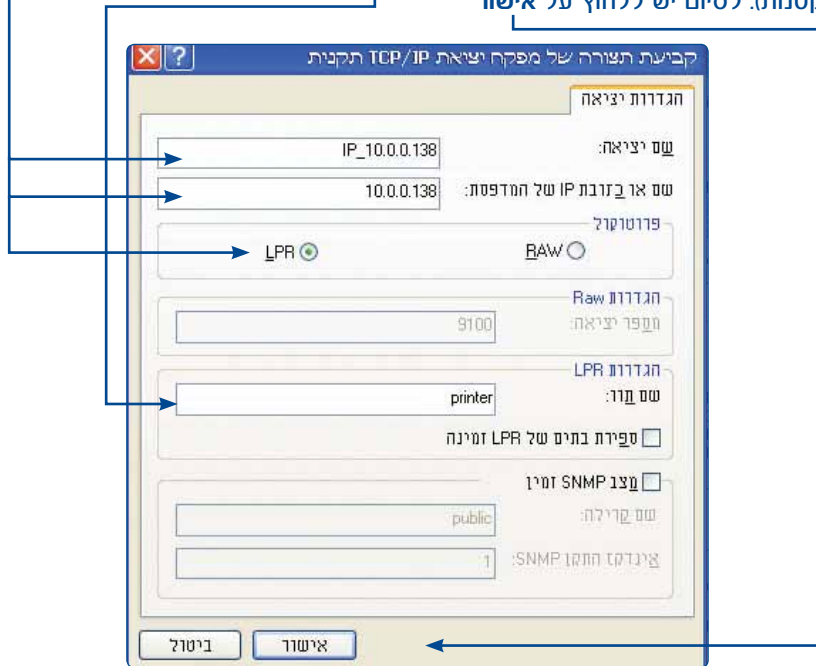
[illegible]קטנות). לסיום יש ללחוץ על אישור

קביעת תצורה של מפקח יציאת TCP/IP תקנית

הגדרות יציאה

שם יציאה: IP_10.0.0.138

שם או כתובת IP של המדפסת: 10.0.0.138

פרוטוקול

RAW

LPR

הגדרות Raw

מספר יציאה: 9100

הגדרות LPR

שם תור: printer

ספירת בתים של LPR זמינה

מצב SNMP זמין

שם קהילה: public

אינדקס התקן SNMP: 1

אישור

ביטול